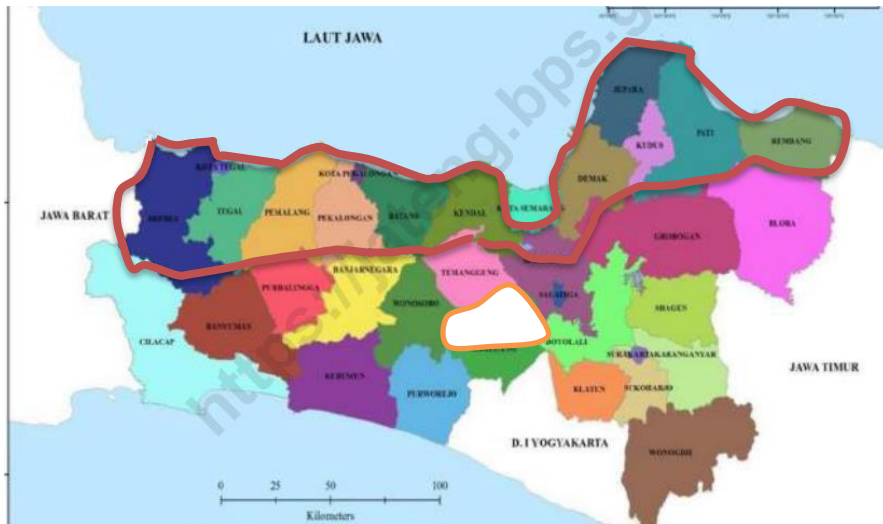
LAUT JAWA

JAWA BARAT

KOTA TEGAL

BREBES

TEGAL

PEMALANG

KOTA PEKALONGAN

PEKALONGAN

BATANG

KENDAL

KOTA SEMARANG

JEPARA

KUDUS

PATI

REMBANG

DEMAK

GROBOGAN

BLORA

BANJARNEGARA

PURBALINGGA

TEMANGGUNG

SALATIGA

WONOSOBO

BANYUMAS

CILACAP

SRAGEN

BOYOLALI

SURAKARTA

KARANGANYAR

KEBUMEN

PURWOREJO

KLATEN

SUKOHARJO

JAWA TIMUR

D. I YOGYAKARTA

WONOGIRI

0 25 50 100

Kilometers

https://jateng.bps.go